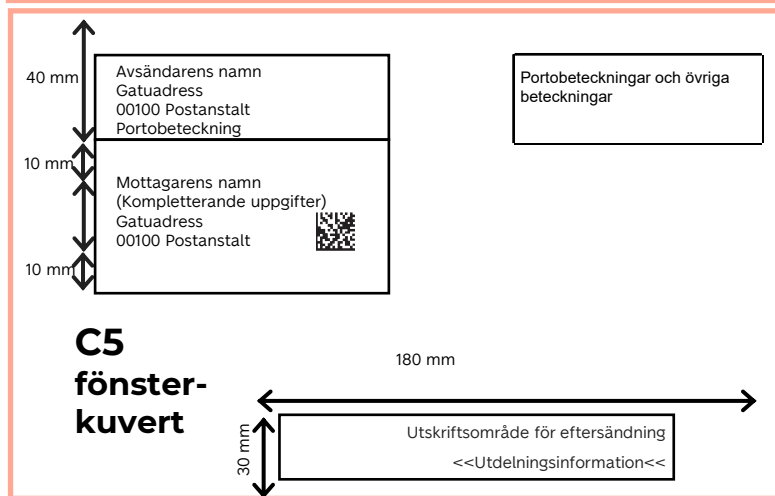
40 mm

Avsändarens namn
Gatuadress
00100 Postanstalt
Portobeteckning

Portobeteckningar och övriga beteckningar

10 mm

Mottagarens namn
(Kompletterande uppgifter)
Gatuadress
00100 Postanstalt

10 mm

C5
fönster-
kuvert

180 mm

30 mm

Utskriftsområde för eftersändning
<<Utdelningsinformation<<